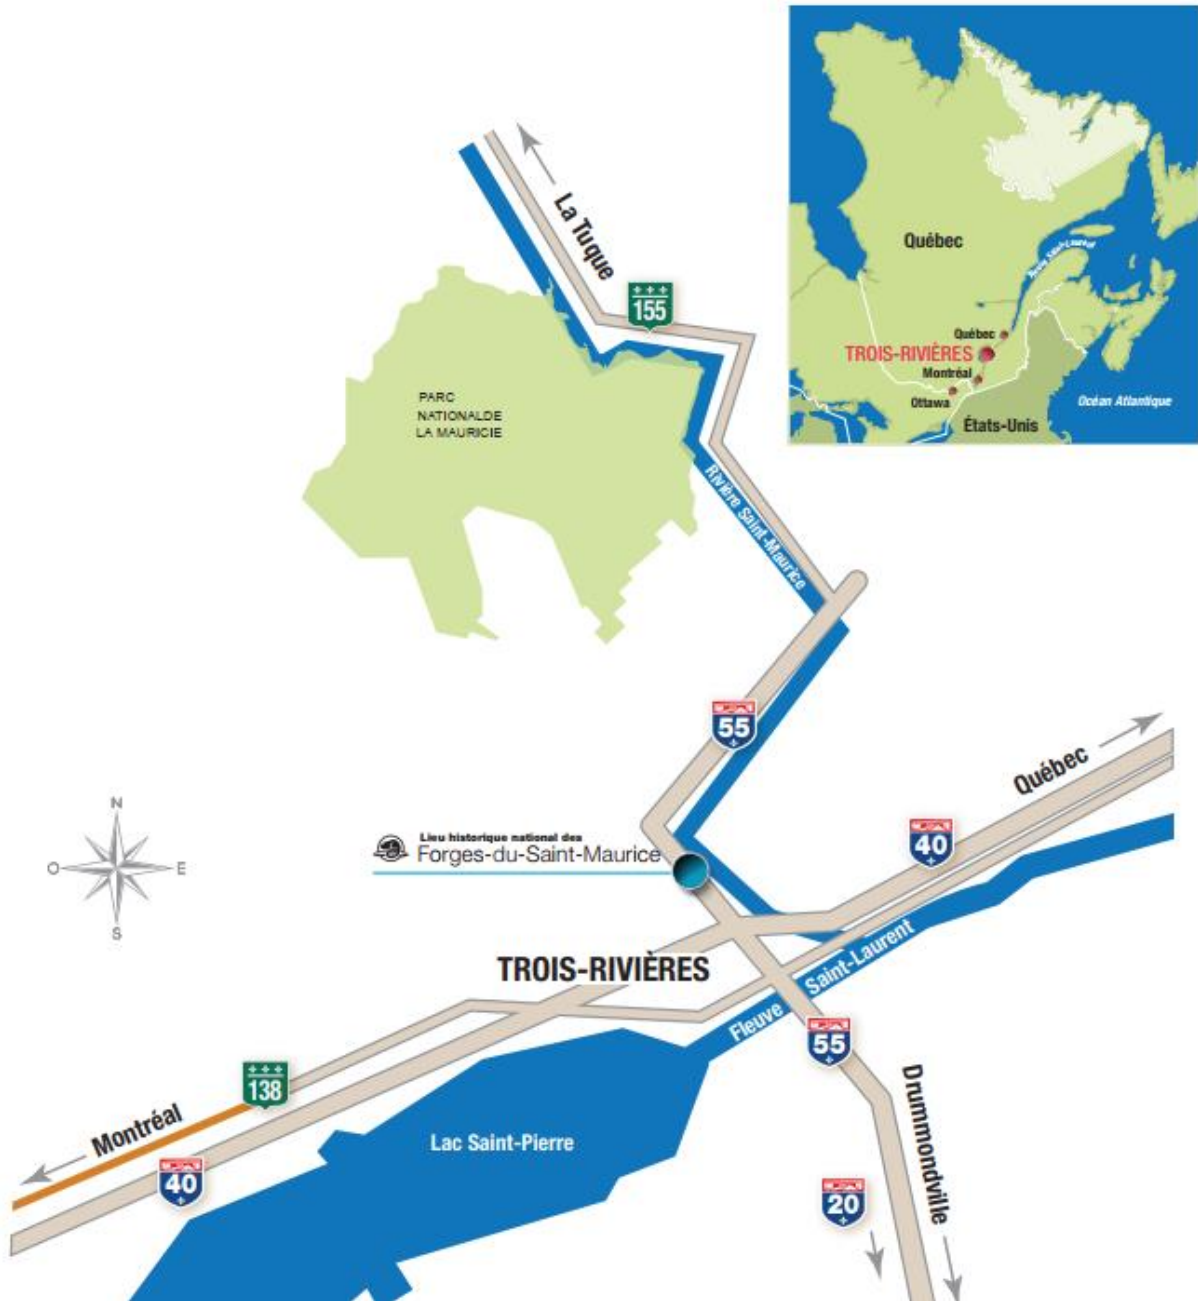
Québec

Fleuve Saint-Laurent

Québec

TROIS-RIVIÈRES

Montréal

Ottawa

États-Unis

Océan Atlantique

La Tuque

155

PARC NATIONALDE LA MAURICIE

Rivière Saint-Maurice

55

Québec

N

O

E

S

40

Lieu historique national des Forges-du-Saint-Maurice

TROIS-RIVIÈRES

Fleuve Saint-Laurent

55

138

Montréal

Lac Saint-Pierre

40

Drummondville

20